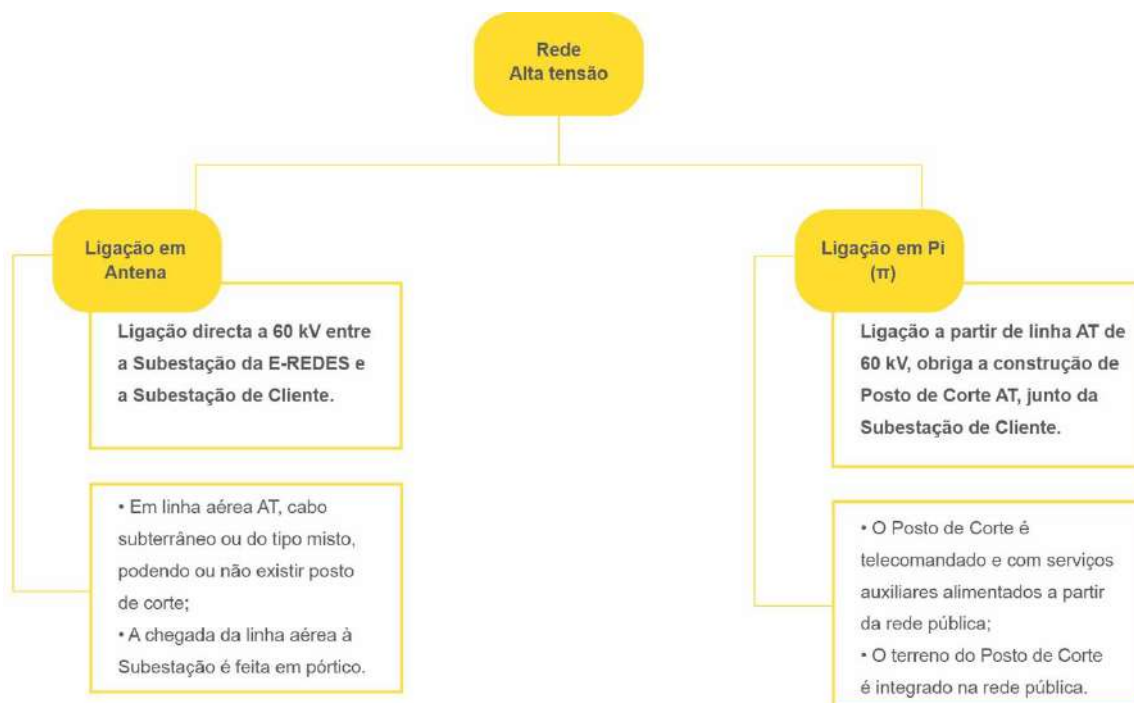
Rede
Alta tensão

Ligação em Antena

Ligação directa a 60 kV entre a Subestação da E-REDES e a Subestação de Cliente.

• Em linha aérea AT, cabo subterrâneo ou do tipo misto, podendo ou não existir posto de corte;
• A chegada da linha aérea à Subestação é feita em pórtico.

Ligação em Pi ($\pi$)

Ligação a partir de linha AT de 60 kV, obriga a construção de Posto de Corte AT, junto da Subestação de Cliente.

• O Posto de Corte é telecomandado e com serviços auxiliares alimentados a partir da rede pública;
• O terreno do Posto de Corte é integrado na rede pública.